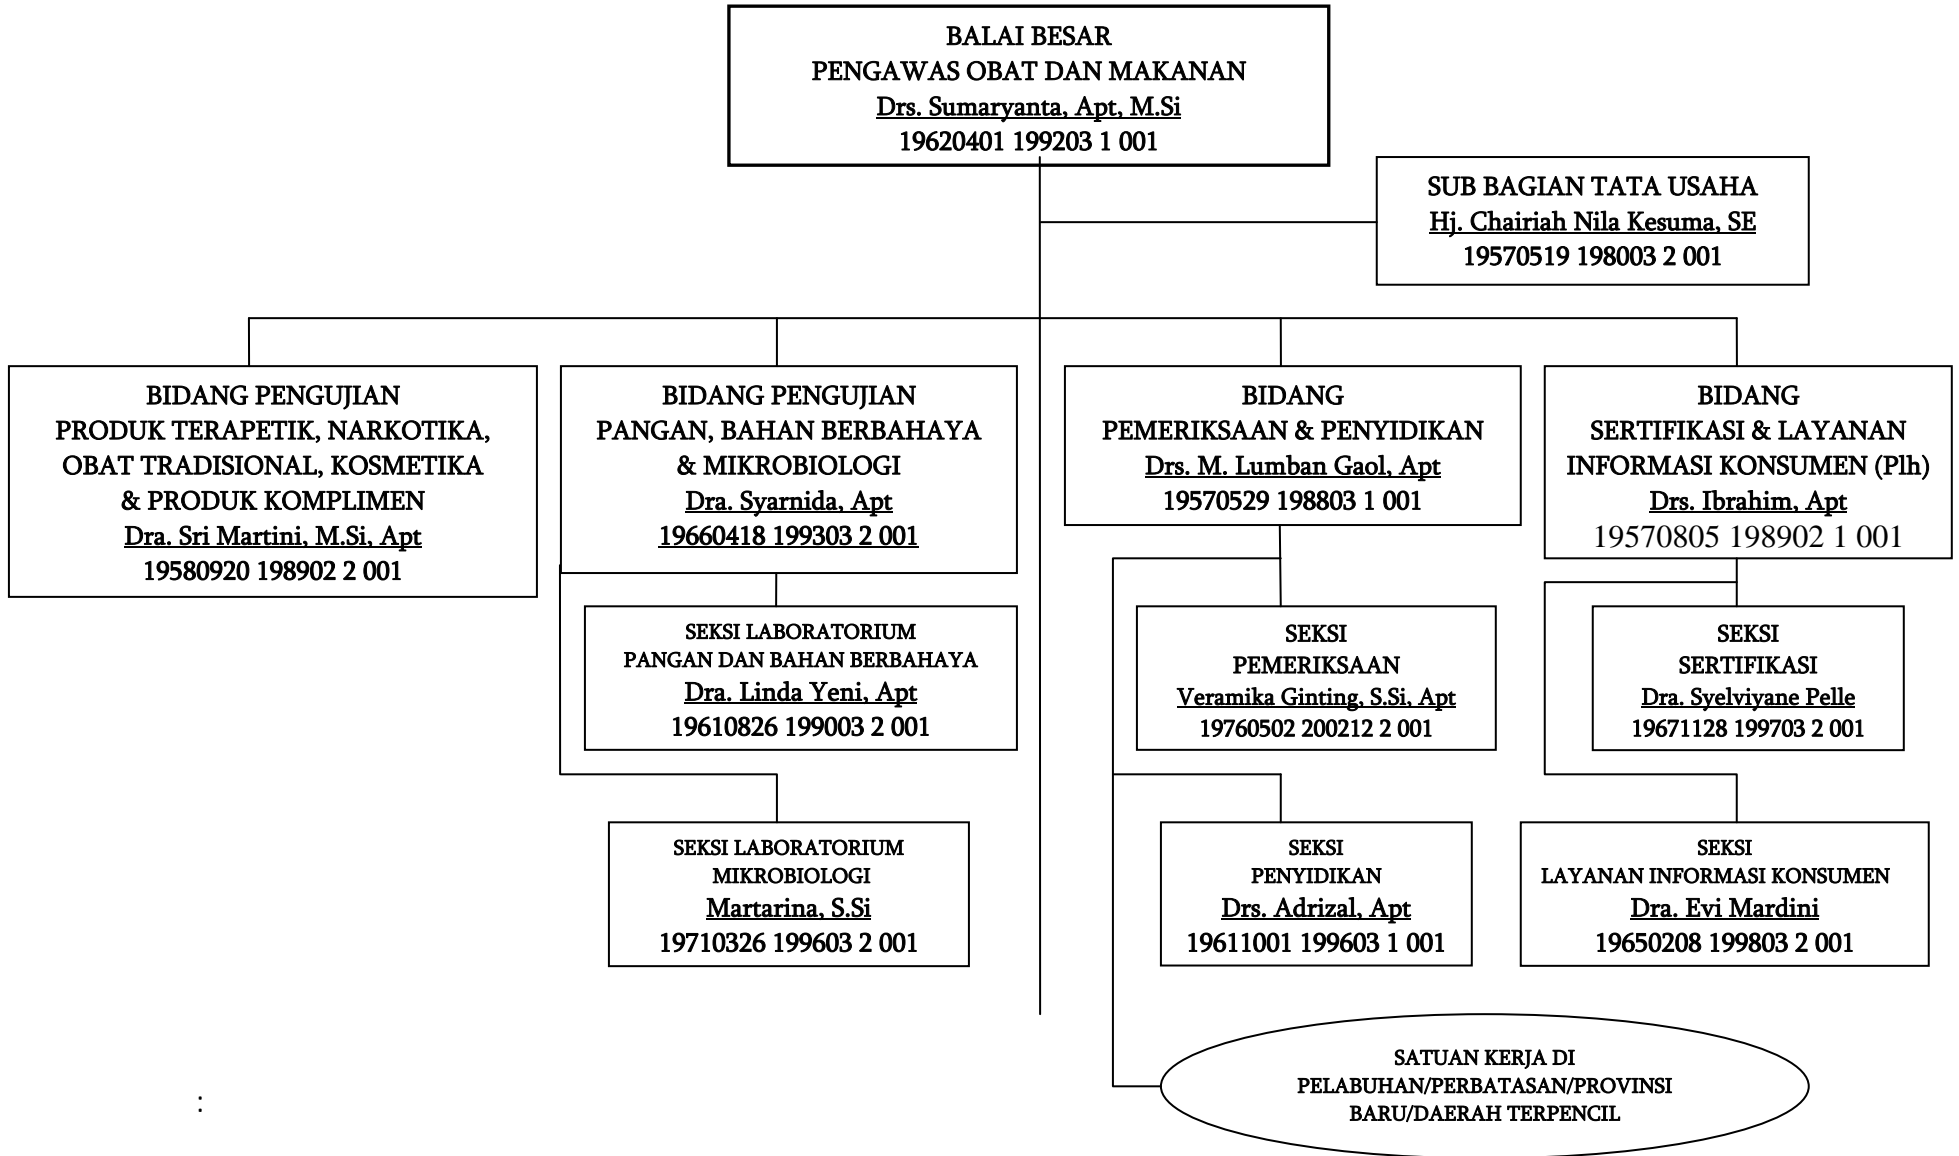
BALAI BESAR
PENGAWAS OBAT DAN MAKANAN
Drs. Sumaryanta, Apt, M.Si
19620401 199203 1 001

SUB BAGIAN TATA USAHA
Hj. Chairiah Nila Kesuma, SE
19570519 198003 2 001

BIDANG PENGUJIAN
PRODUK TERAPETIK, NARKOTIKA, OBAT TRADISIONAL, KOSMETIKA & PRODUK KOMPLIMEN
Dra. Sri Martini, M.Si, Apt
19580920 198902 2 001

BIDANG PENGUJIAN
PANGAN, BAHAN BERBAHAYA & MIKROBIOLOGI
Dra. Syarnida, Apt
19660418 199303 2 001

SEKSI LABORATORIUM
PANGAN DAN BAHAN BERBAHAYA
Dra. Linda Yeni, Apt
19610826 199003 2 001

SEKSI LABORATORIUM
MIKROBIOLOGI
Martarina, S.Si
19710326 199603 2 001

BIDANG
PEMERIKSAAN & PENYIDIKAN
Drs. M. Lumban Gaol, Apt
19570529 198803 1 001

SEKSI
PEMERIKSAAN
Veramika Ginting, S.Si, Apt
19760502 200212 2 001

SEKSI
PENYIDIKAN
Drs. Adrizal, Apt
19611001 199603 1 001

BIDANG
SERTIFIKASI & LAYANAN INFORMASI KONSUMEN (Plh)
Drs. Ibrahim, Apt
19570805 198902 1 001

SEKSI
SERTIFIKASI
Dra. Syelviyane Pelle
19671128 199703 2 001

SEKSI
LAYANAN INFORMASI KONSUMEN
Dra. Evi Mardini
19650208 199803 2 001

SATUAN KERJA DI
PELABUHAN/PERBATASAN/PROVINSI
BARU/DAERAH TERPENCIL

: